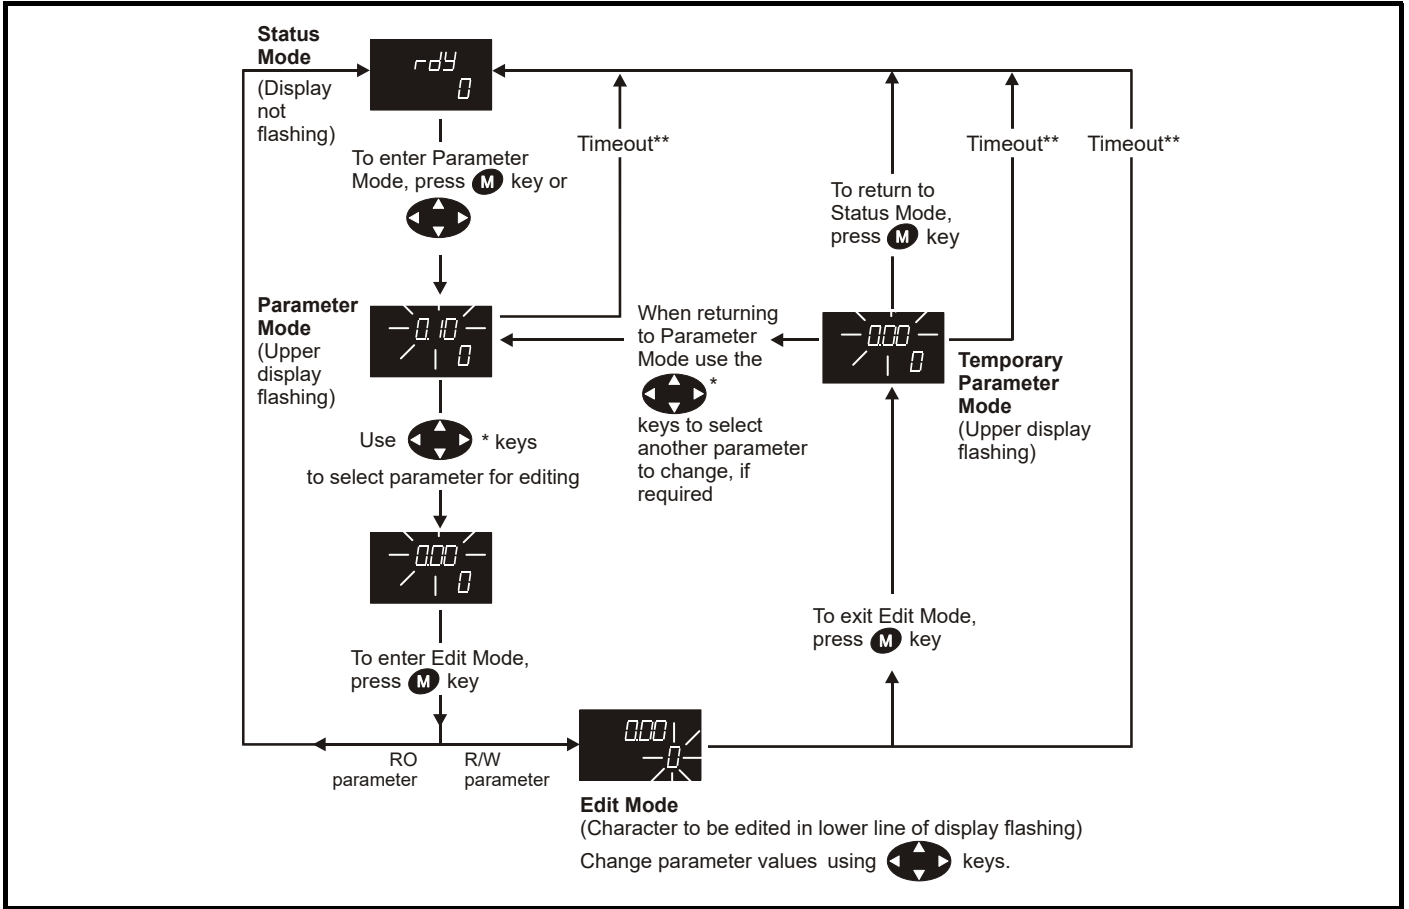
**Status Mode**
(Display not flashing)

rdY
0

To enter Parameter Mode, press M key or

Timeout**

**Parameter Mode**
(Upper display flashing)

0.10
0

Use * keys to select parameter for editing

0.00
0

To enter Edit Mode, press M key

RO parameter

R/W parameter

0.00
0

**Edit Mode**
(Character to be edited in lower line of display flashing)
Change parameter values using keys.

When returning to Parameter Mode use the * keys to select another parameter to change, if required

To return to Status Mode, press M key

Timeout**

Timeout**

0.00
0

**Temporary Parameter Mode**
(Upper display flashing)

To exit Edit Mode, press M key